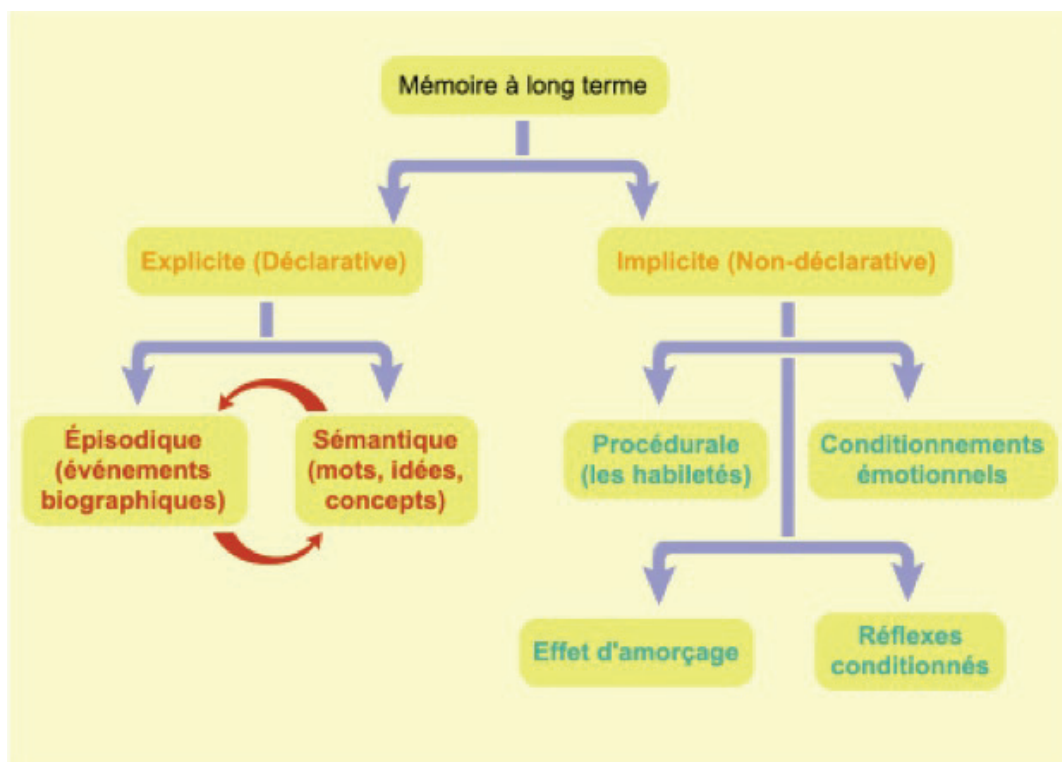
Mémoire à long terme

Explicite (Déclarative)

Implicite (Non-déclarative)

Épisodique (événements biographiques)

Sémantique (mots, idées, concepts)

Procédurale (les habiletés)

Conditionnements émotionnels

Effet d'amorçage

Réflexes conditionnés